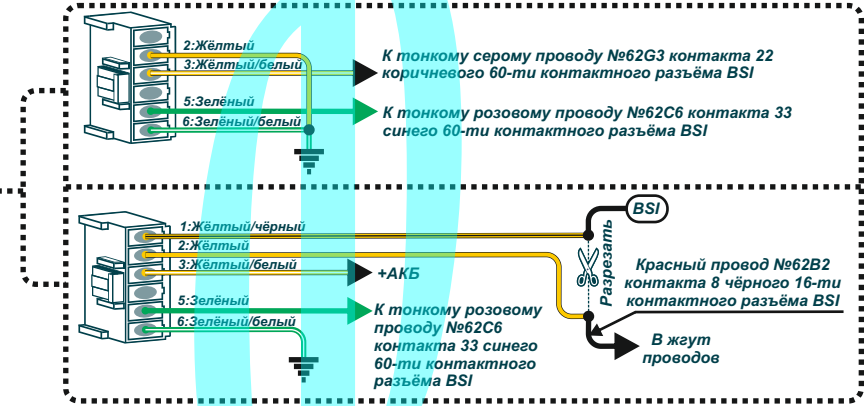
2:Жёлтый
3:Жёлтый/белый
К тонкому серому проводу №62G3 контакта 22 коричневого 60-ти контактного разъёма BSI
5:Зелёный
6:Зелёный/белый
К тонкому розовому проводу №62C6 контакта 33 синего 60-ти контактного разъёма BSI

1:Жёлтый/чёрный
2:Жёлтый
3:Жёлтый/белый
5:Зелёный
6:Зелёный/белый
+АКБ
К тонкому розовому проводу №62C6 контакта 33 синего 60-ти контактного разъёма BSI
BSI
Разрезать
Красный провод №62B2 контакта 8 чёрного 16-ти контактного разъёма BSI
В жгут проводов